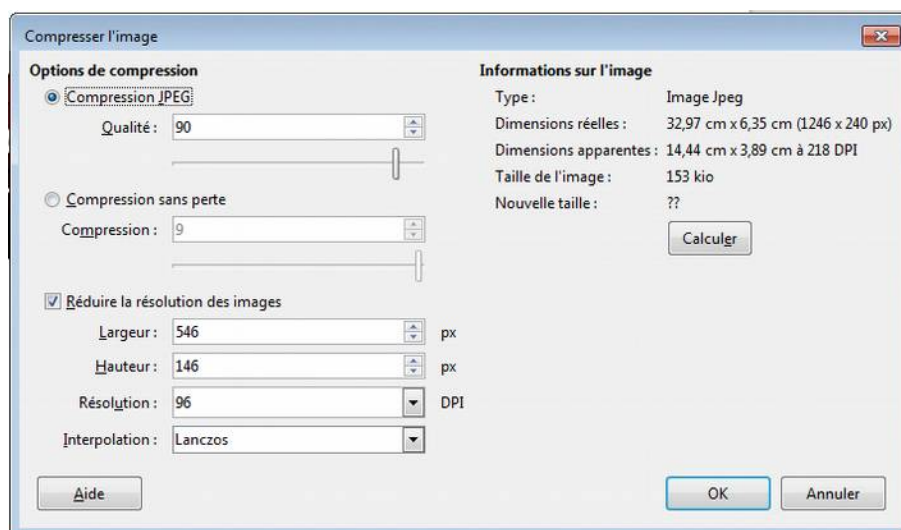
Compresser l'image

Options de compression

Compression JPEG

Qualité : 90

Compression sans perte

Compression : 9

Réduire la résolution des images

Largeur : 546 px

Hauteur : 146 px

Résolution : 96 DPI

Interpolation : Lanczos

Informations sur l'image

Type : Image Jpeg

Dimensions réelles : 32,97 cm x 6,35 cm (1246 x 240 px)

Dimensions apparentes : 14,44 cm x 3,89 cm à 218 DPI

Taille de l'image : 153 kio

Nouvelle taille : ??

Calculer

Aide

OK

Annuler